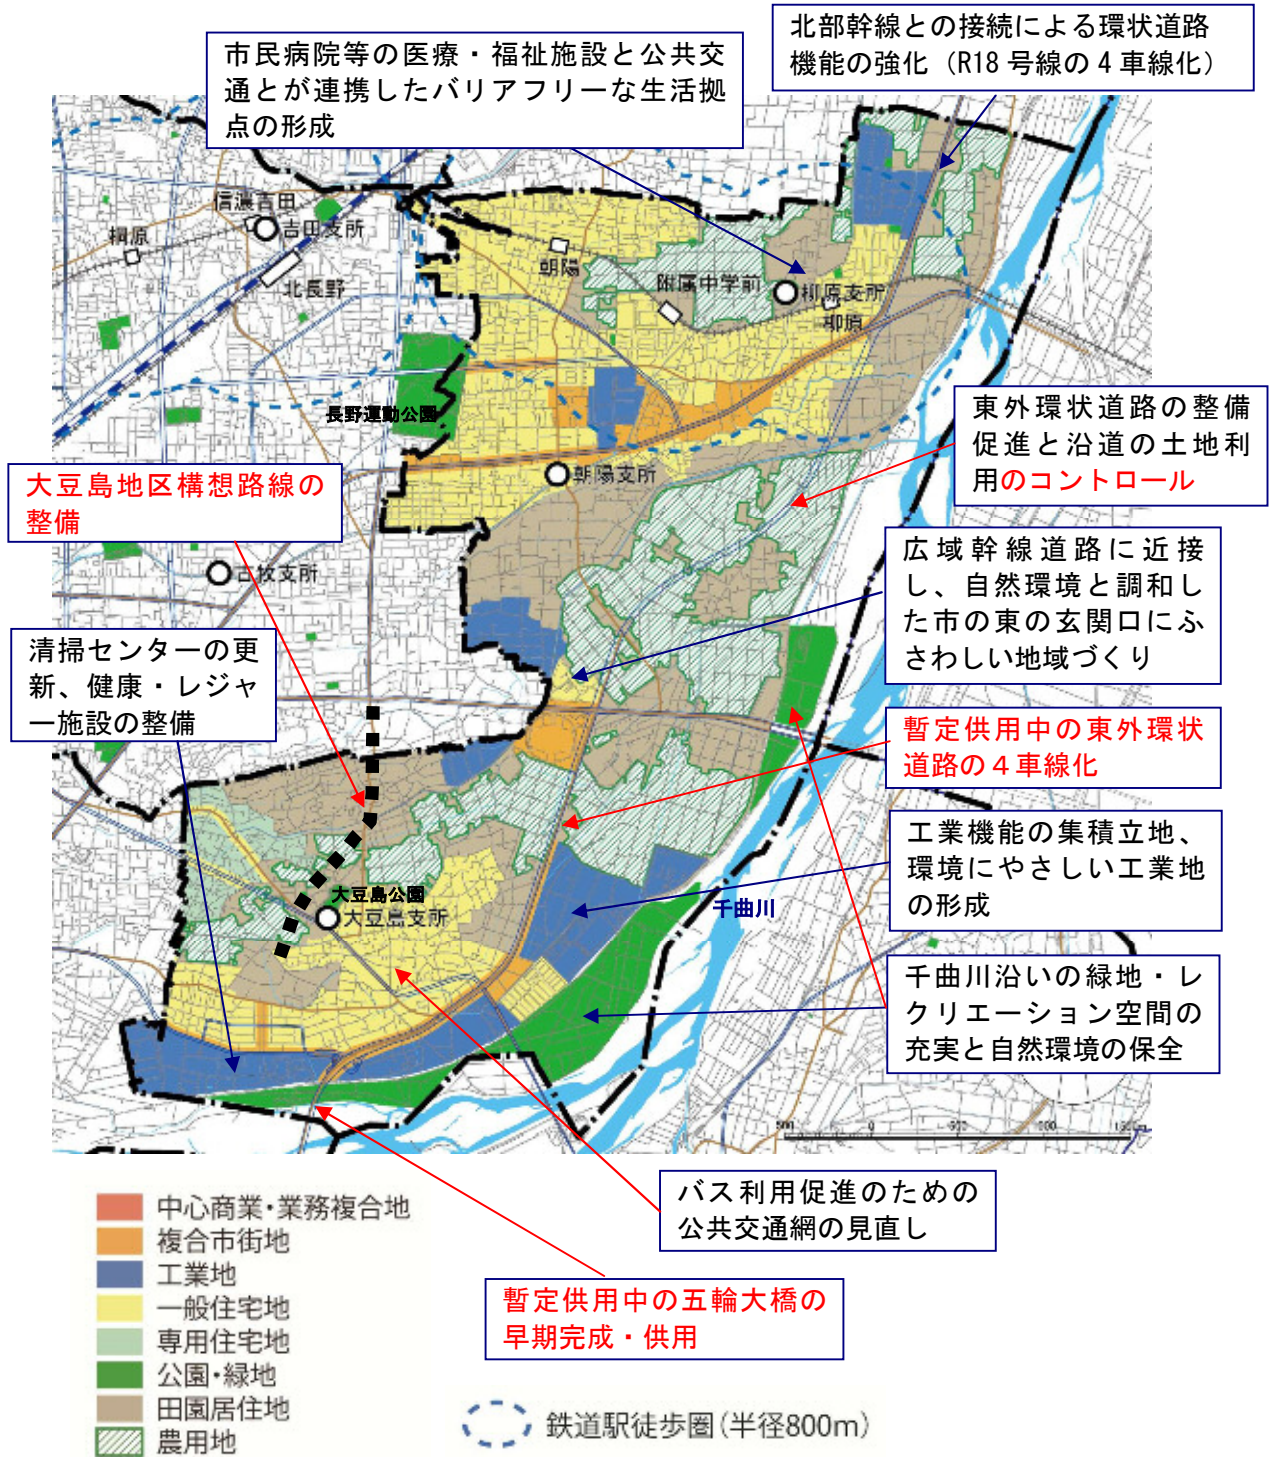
市民病院等の医療・福祉施設と公共交通とが連携したバリアフリーな生活拠点の形成

北部幹線との接続による環状道路機能の強化（R18 号線の 4 車線化）

信濃吉田

吉田支所

桐原

北長野

朝陽

附属中学前

柳原支所

柳原

長野運動公園

東外環状道路の整備促進と沿道の土地利用のコントロール

朝陽支所

大豆島地区構想路線の整備

古牧支所

広域幹線道路に近接し、自然環境と調和した市の東の玄関口にふさわしい地域づくり

清掃センターの更新、健康・レジャー施設の整備

暫定供用中の東外環状道路の４車線化

工業機能の集積立地、環境にやさしい工業地の形成

大豆島公園

大豆島支所

千曲川

千曲川沿いの緑地・レクリエーション空間の充実と自然環境の保全

バス利用促進のための公共交通網の見直し

暫定供用中の五輪大橋の早期完成・供用

中心商業・業務複合地
複合市街地
工業地
一般住宅地
専用住宅地
公園・緑地
田園居住地
農用地

鉄道駅徒歩圏（半径800m）